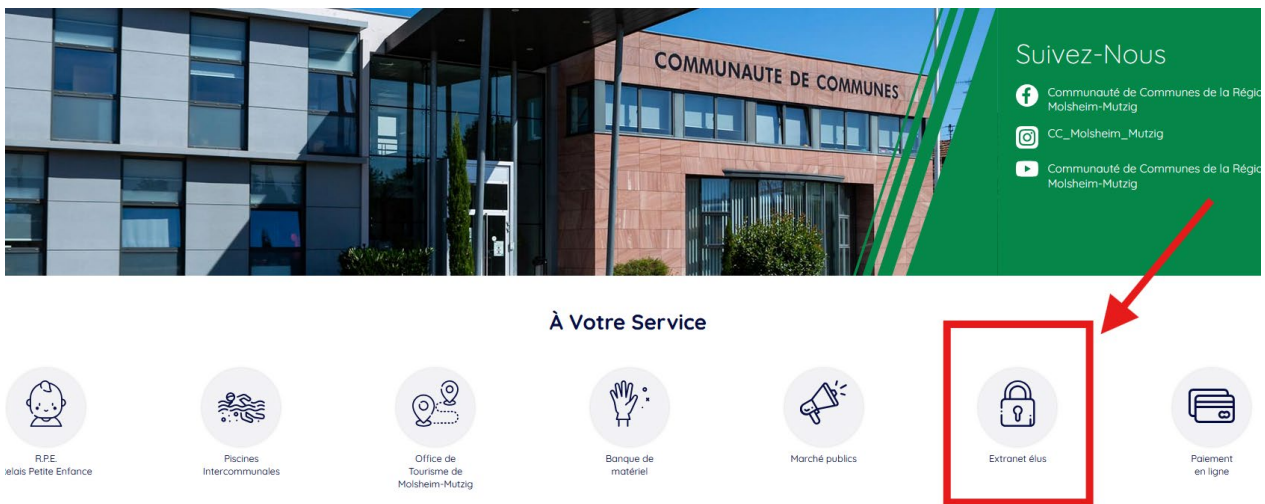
COMMUNAUTE DE COMMUNES

Suivez-Nous

Communauté de Communes de la Régic Molsheim-Mutzig

CC_Molsheim_Mutzig

Communauté de Communes de la Régic Molsheim-Mutzig

À Votre Service

R.P.E. elais Petite Enfance

Piscines Intercommunales

Office de Tourisme de Molsheim-Mutzig

Banque de matériel

Marché publics

Extranet élus

Paiement en ligne